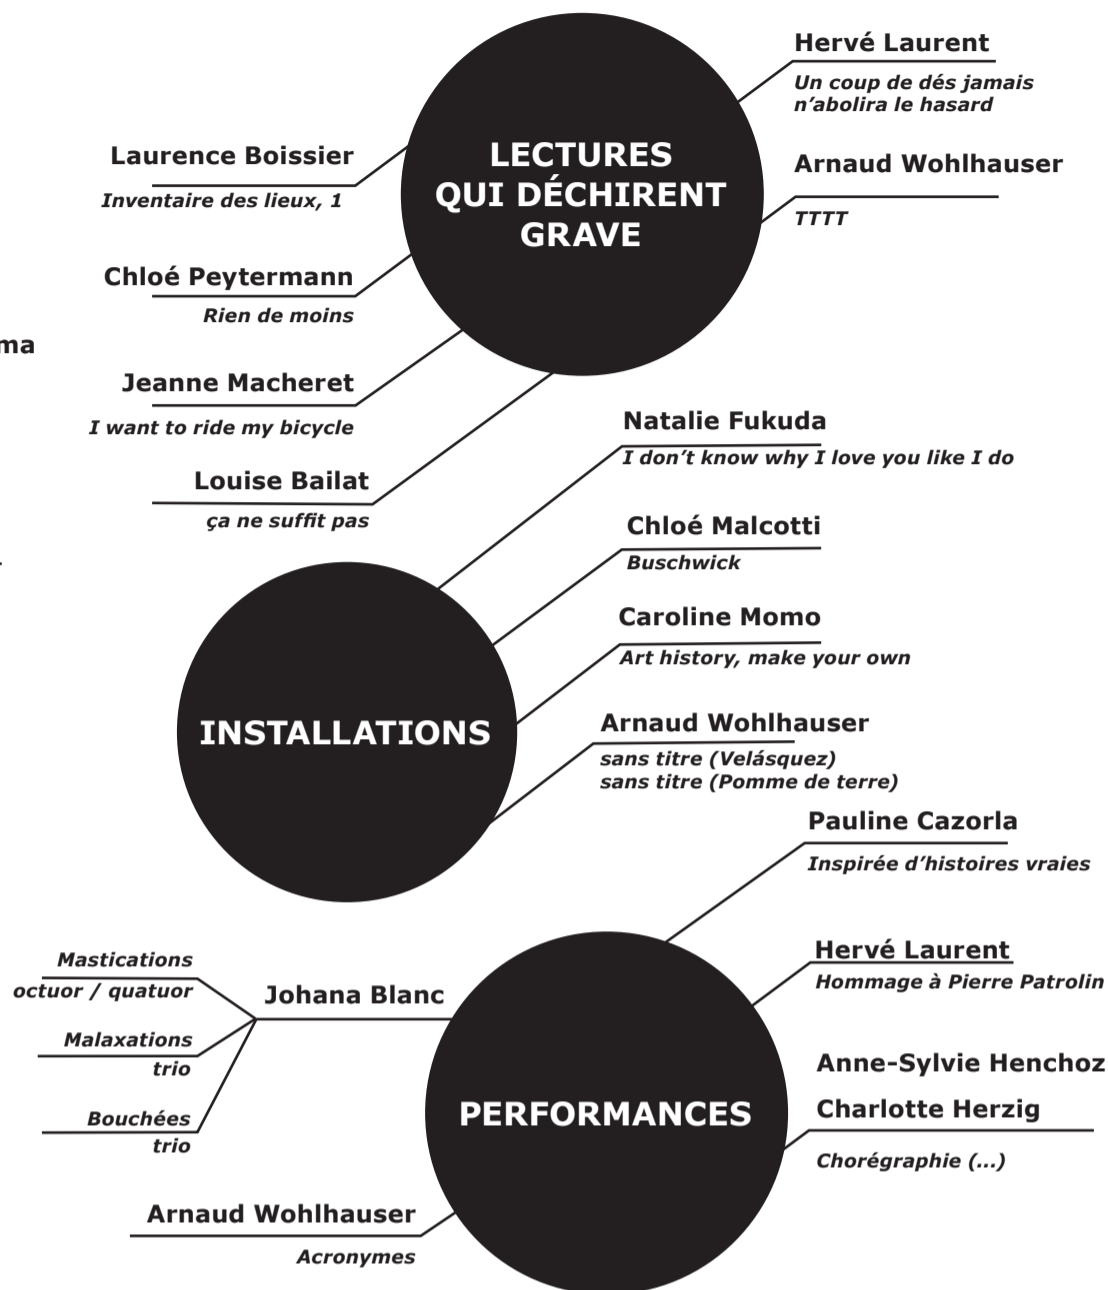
ma

LECTURES QUI DÉCHIRENT GRAVE

Hervé Laurent
Un coup de dés jamais n'abolira le hasard

Laurence Boissier
Inventaire des lieux, 1

Arnaud Wohlhauser
TTTT

Chloé Peytermann
Rien de moins

Jeanne Macheret
I want to ride my bicycle

Louise Bailat
ça ne suffit pas

Natalie Fukuda
I don't know why I love you like I do

Chloé Malcotti
Buschwick

Caroline Momo
Art history, make your own

INSTALLATIONS

Arnaud Wohlhauser
sans titre (Velásquez)
sans titre (Pomme de terre)

Pauline Cazorla
Inspirée d'histoires vraies

Mastications
octuor / quatuor

Johana Blanc

Hervé Laurent
Hommage à Pierre Patrolin

Malaxations
trio

Anne-Sylvie Henchoz

Bouchées
trio

PERFORMANCES

Charlotte Herzig
Chorégraphie (...)

Arnaud Wohlhauser
Acronymes